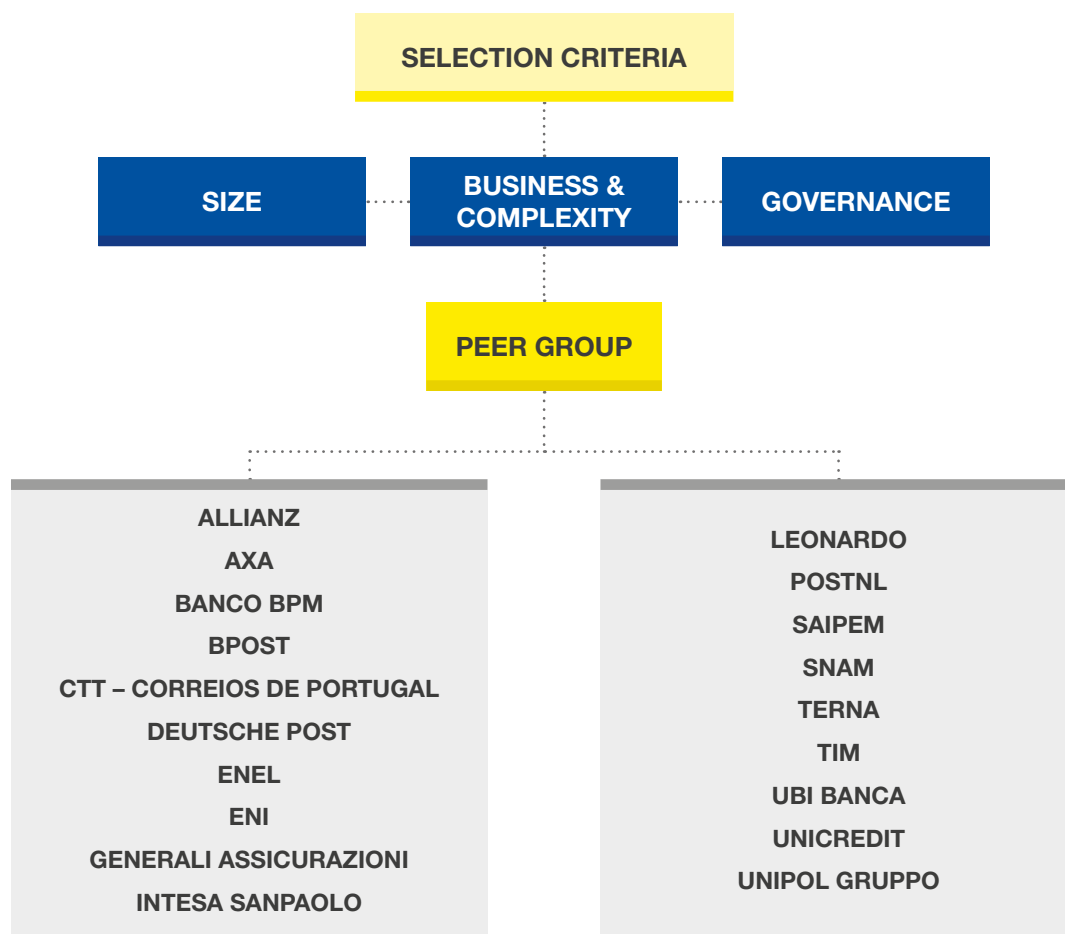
SELECTION CRITERIA

SIZE

BUSINESS & COMPLEXITY

GOVERNANCE

PEER GROUP

ALLIANZ
AXA
BANCO BPM
BPOST
CTT – CORREIOS DE PORTUGAL
DEUTSCHE POST
ENEL
ENI
GENERALI ASSICURAZIONI
INTESA SANPAOLO

LEONARDO
POSTNL
SAIPEM
SNAM
TERNA
TIM
UBI BANCA
UNICREDIT
UNIPOL GRUPPO